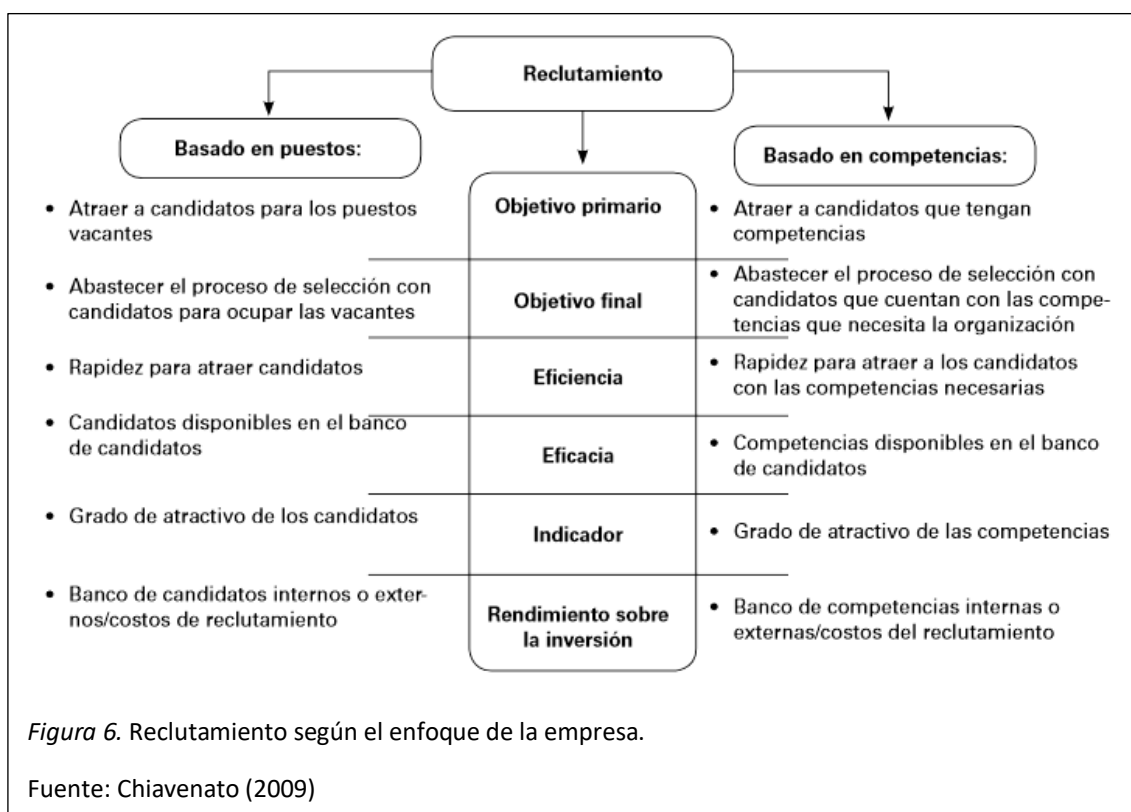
Reclutamiento

Basado en puestos:

Basado en competencias:

| Basado en puestos | | Basado en competencias |
|---|---|---|
| • Atraer a candidatos para los puestos vacantes | Objetivo primario | • Atraer a candidatos que tengan competencias |
| • Abastecer el proceso de selección con candidatos para ocupar las vacantes | Objetivo final | • Abastecer el proceso de selección con candidatos que cuentan con las competencias que necesita la organización |
| • Rapidez para atraer candidatos | Eficiencia | • Rapidez para atraer a los candidatos con las competencias necesarias |
| • Candidatos disponibles en el banco de candidatos | Eficacia | • Competencias disponibles en el banco de candidatos |
| • Grado de atractivo de los candidatos | Indicador | • Grado de atractivo de las competencias |
| • Banco de candidatos internos o externos/costos de reclutamiento | Rendimiento sobre la inversión | • Banco de competencias internas o externas/costos del reclutamiento |

*Figura 6.* Reclutamiento según el enfoque de la empresa.

Fuente: Chiavenato (2009)